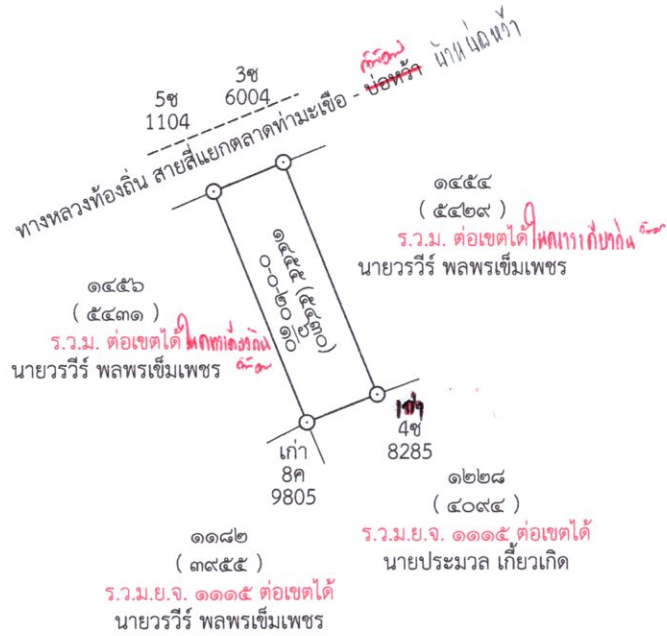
5ช
1104

3ช
6004

ทางหลวงท้องถิ่น สายสี่แยกตลาดท่ามะเขือ - บ่อหว้า บ้านบ่อหว้า

๑๔๕๕ (๕๔๓๐)
๐-๐-๒๐ ไร่

๑๔๕๔
( ๕๔๒๙ )
ร.ว.ม. ต่อเขตได้ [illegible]
นายวรวีร์ พลพรเข็มเพชร

๑๔๕๖
( ๕๔๓๑ )
ร.ว.ม. ต่อเขตได้ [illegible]
นายวรวีร์ พลพรเข็มเพชร

เก่า
8ค
9805

เก่า
4ช
8285

๑๒๒๘
( ๔๐๙๔ )
ร.ว.ม.ย.จ. ๑๑๑๕ ต่อเขตได้
นายประมวล เกี้ยวเกิด

๑๑๘๒
( ๓๙๕๕ )
ร.ว.ม.ย.จ. ๑๑๑๕ ต่อเขตได้
นายวรวีร์ พลพรเข็มเพชร